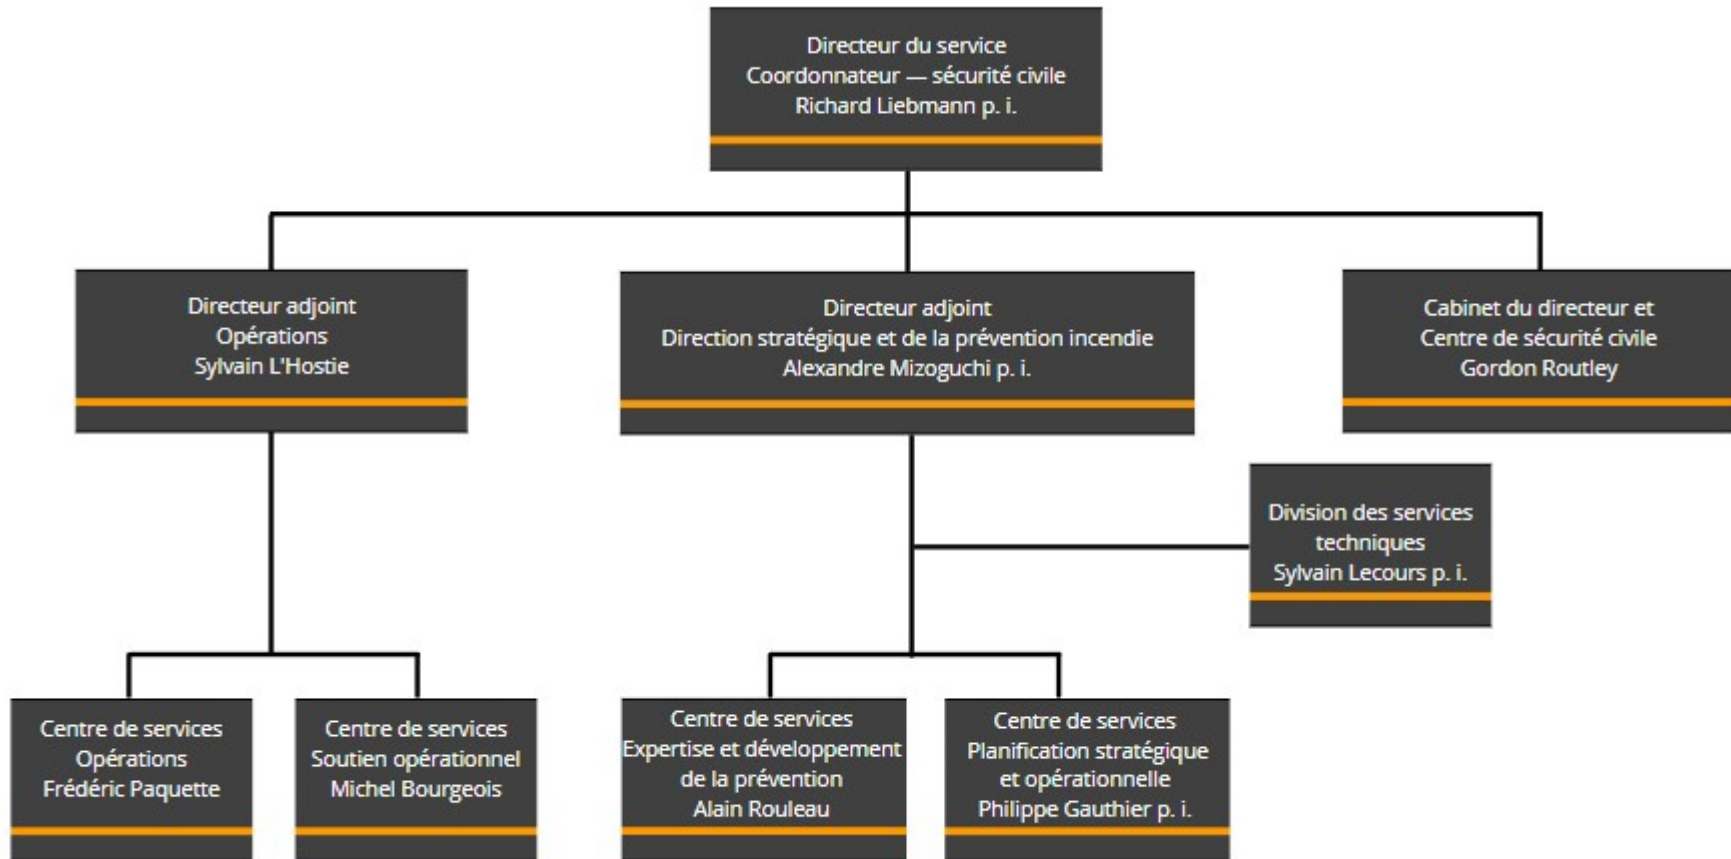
Directeur du service
Coordonnateur — sécurité civile
Richard Liebmann p. i.

Directeur adjoint
Opérations
Sylvain L'Hostie

Directeur adjoint
Direction stratégique et de la prévention incendie
Alexandre Mizoguchi p. i.

Cabinet du directeur et
Centre de sécurité civile
Gordon Routley

Division des services techniques
Sylvain Lecours p. i.

Centre de services
Opérations
Frédéric Paquette

Centre de services
Soutien opérationnel
Michel Bourgeois

Centre de services
Expertise et développement de la prévention
Alain Rouleau

Centre de services
Planification stratégique et opérationnelle
Philippe Gauthier p. i.